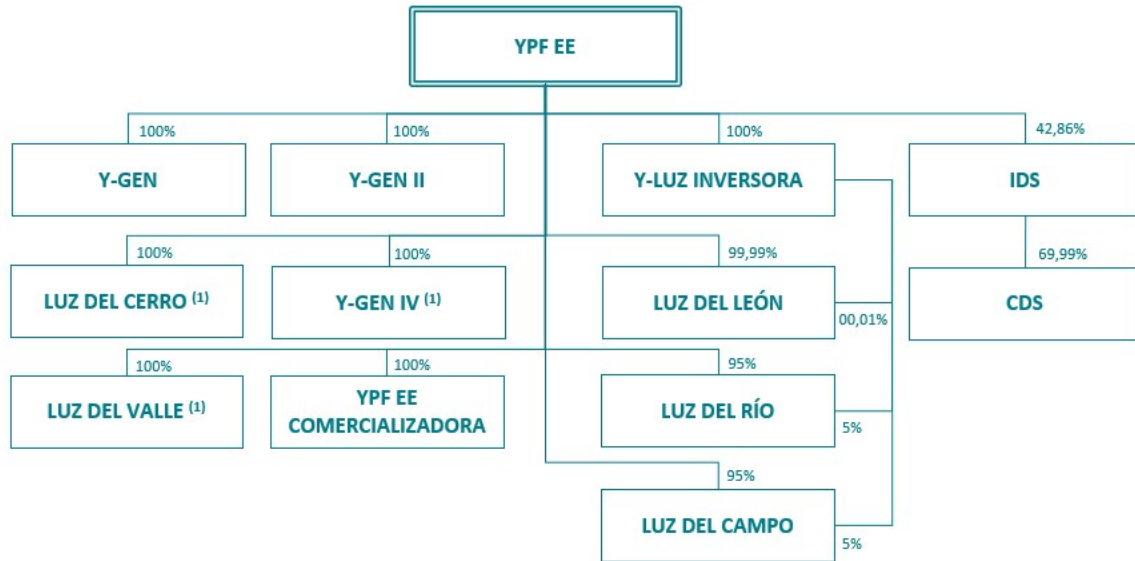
YPF EE

100%
Y-GEN

100%
Y-GEN II

100%
Y-LUZ INVERSORA

42,86%
IDS

100%
LUZ DEL CERRO $^{(1)}$

100%
Y-GEN IV $^{(1)}$

99,99%
LUZ DEL LEÓN

00,01%

69,99%
CDS

100%
LUZ DEL VALLE $^{(1)}$

100%
YPF EE COMERCIALIZADORA

95%
LUZ DEL RÍO

5%

95%
LUZ DEL CAMPO

5%